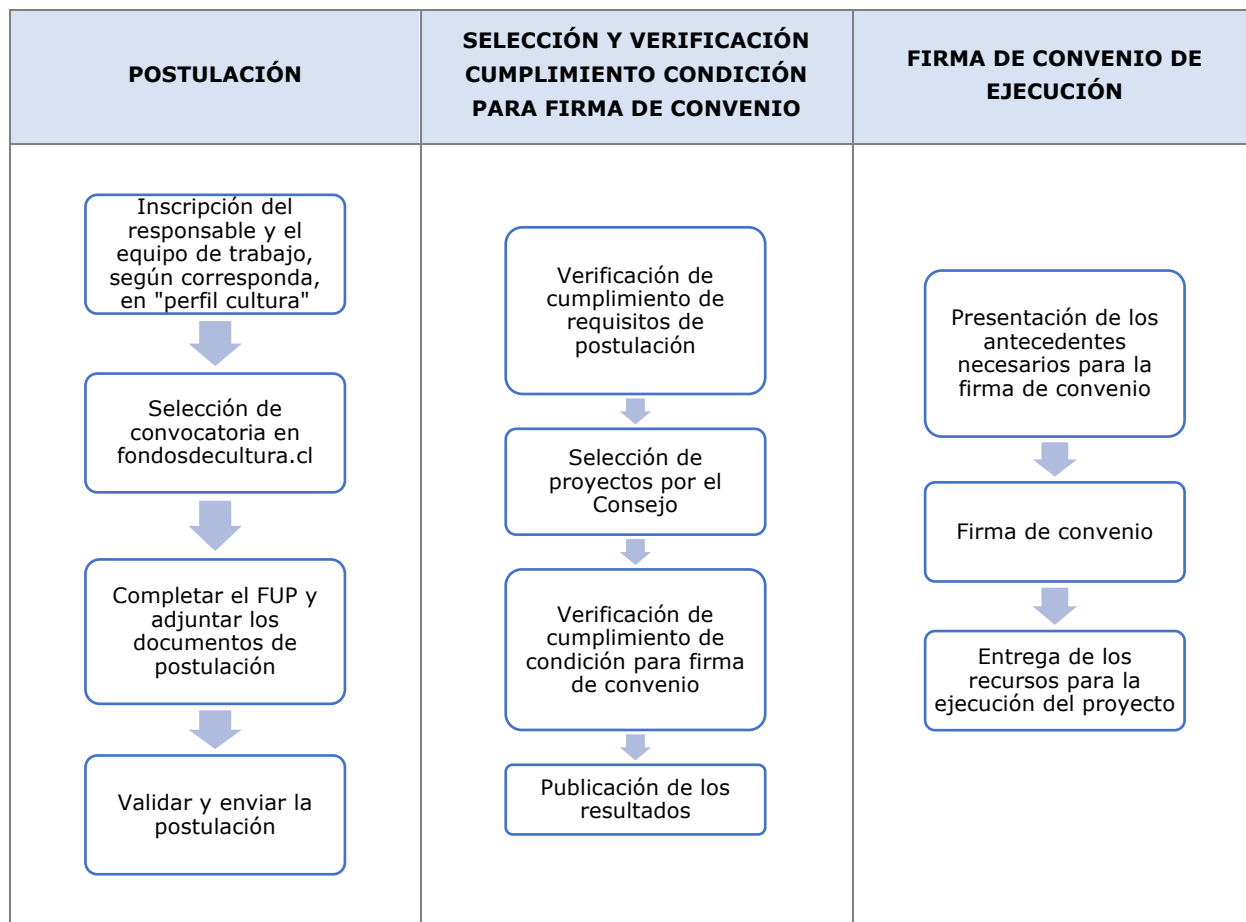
| POSTULACIÓN | SELECCIÓN Y VERIFICACIÓN CUMPLIMIENTO CONDICIÓN PARA FIRMA DE CONVENIO | FIRMA DE CONVENIO DE EJECUCIÓN |
|---|---|---|
| Inscripción del responsable y el equipo de trabajo, según corresponda, en "perfil cultura" | Verificación de cumplimiento de requisitos de postulación | Presentación de los antecedentes necesarios para la firma de convenio |
| Selección de convocatoria en fondosdecultura.cl | Selección de proyectos por el Consejo | Firma de convenio |
| Completar el FUP y adjuntar los documentos de postulación | Verificación de cumplimiento de condición para firma de convenio | Entrega de los recursos para la ejecución del proyecto |
| Validar y enviar la postulación | Publicación de los resultados | |